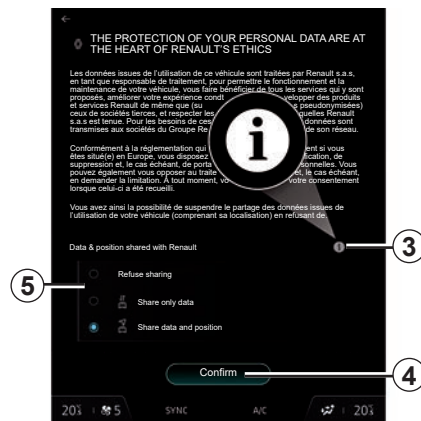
THE PROTECTION OF YOUR PERSONAL DATA ARE AT THE HEART OF RENAULT'S ETHICS

Les données issues de l'utilisation de ce véhicule sont traitées par Renault s.a.s, en tant que responsable de traitement, pour permettre le fonctionnement et la maintenance de votre véhicule, vous faire bénéficier de tous les services qui y sont proposés, améliorer votre expérience condi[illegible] velopper des produits et services Renault de même que (su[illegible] pseudonymisées) ceux de sociétés tierces, et respecter les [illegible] quelles Renault s.a.s est tenue. Pour les besoins de ce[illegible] données sont transmises aux sociétés du Groupe Re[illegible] de son réseau.

Conformément à la réglementation qui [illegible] ent si vous êtes situé(e) en Europe, vous disposez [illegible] ification, de suppression et, le cas échéant, de porta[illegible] sonnelles. Vous pouvez également vous opposer au traite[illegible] le cas échéant, en demander la limitation. À tout moment, vo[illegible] votre consentement lorsque celui-ci a été recueilli.

Vous avez ainsi la possibilité de suspendre le partage des données issues de l'utilisation de votre véhicule (comprenant sa localisation) en refusant de.

Data & position shared with Renault

Refuse sharing

Share only data

Share data and position

Confirm

3

4

5

20½ 5 SYNC A/C 20½